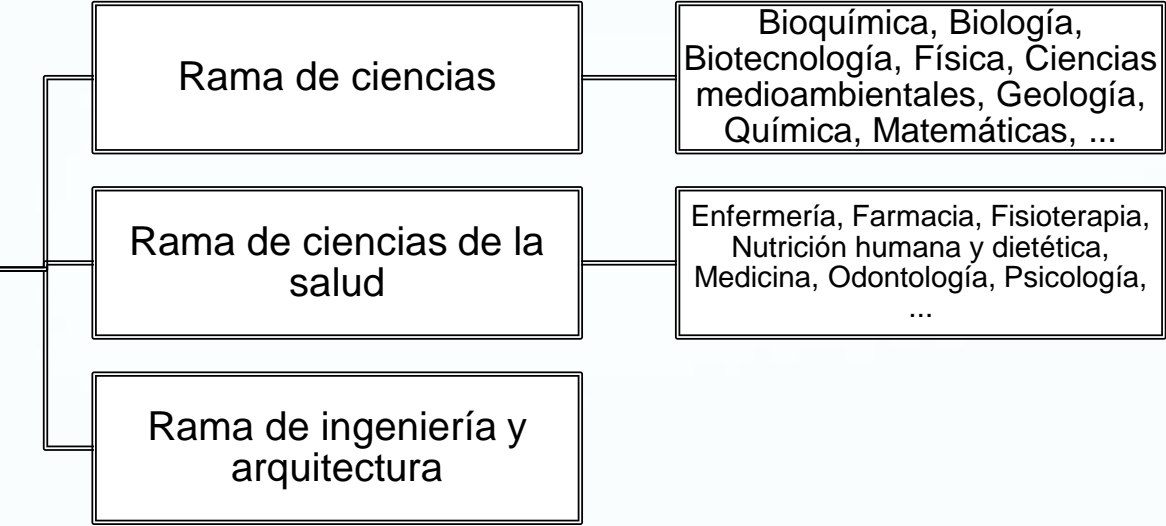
Rama de ciencias

Bioquímica, Biología, Biotecnología, Física, Ciencias medioambientales, Geología, Química, Matemáticas, ...

Rama de ciencias de la salud

Enfermería, Farmacia, Fisioterapia, Nutrición humana y dietética, Medicina, Odontología, Psicología, ...

Rama de ingeniería y arquitectura